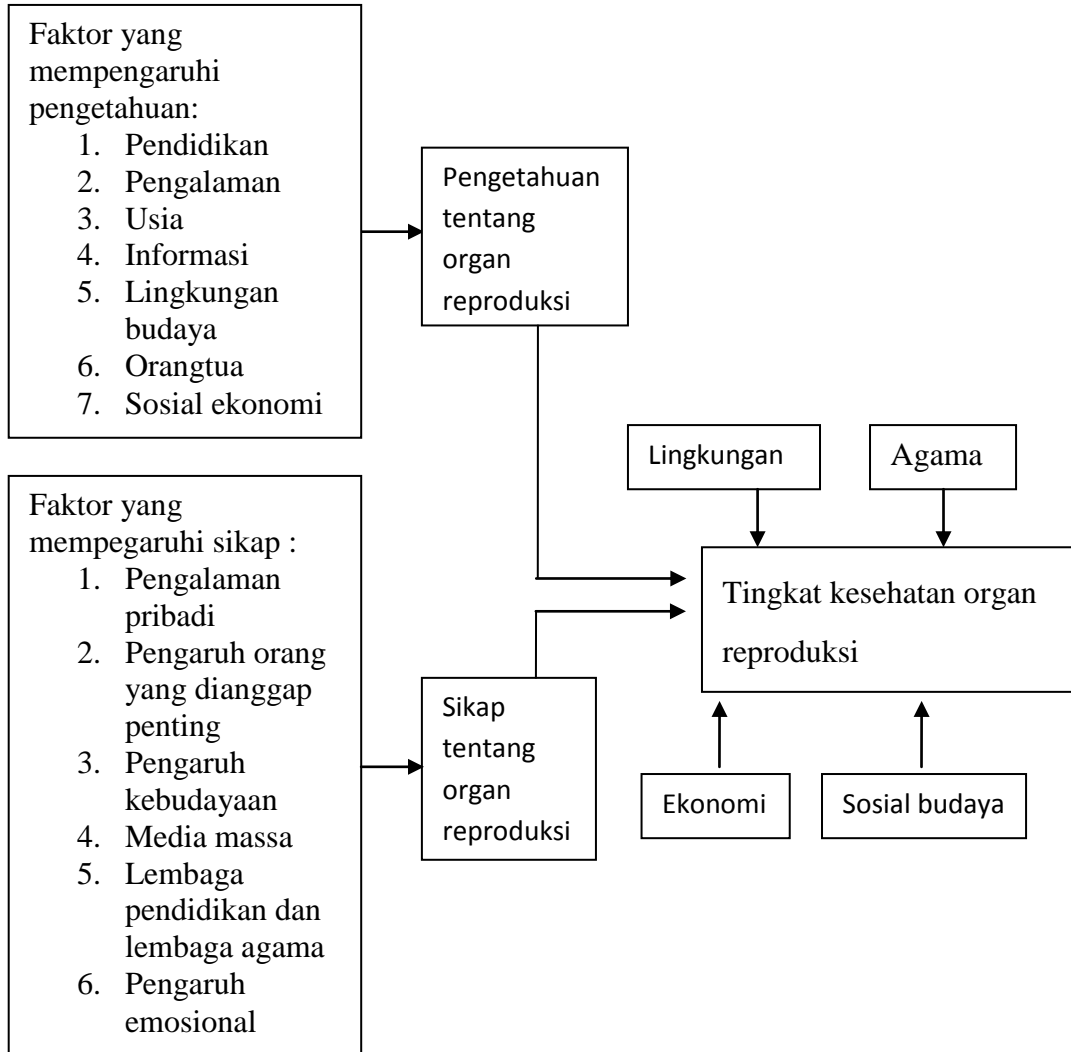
Faktor yang mempengaruhi pengetahuan:
1. Pendidikan
2. Pengalaman
3. Usia
4. Informasi
5. Lingkungan budaya
6. Orangtua
7. Sosial ekonomi

Pengetahuan tentang organ reproduksi

Lingkungan

Agama

Faktor yang mempegaruhi sikap :
1. Pengalaman pribadi
2. Pengaruh orang yang dianggap penting
3. Pengaruh kebudayaan
4. Media massa
5. Lembaga pendidikan dan lembaga agama
6. Pengaruh emosional

Tingkat kesehatan organ reproduksi

Sikap tentang organ reproduksi

Ekonomi

Sosial budaya